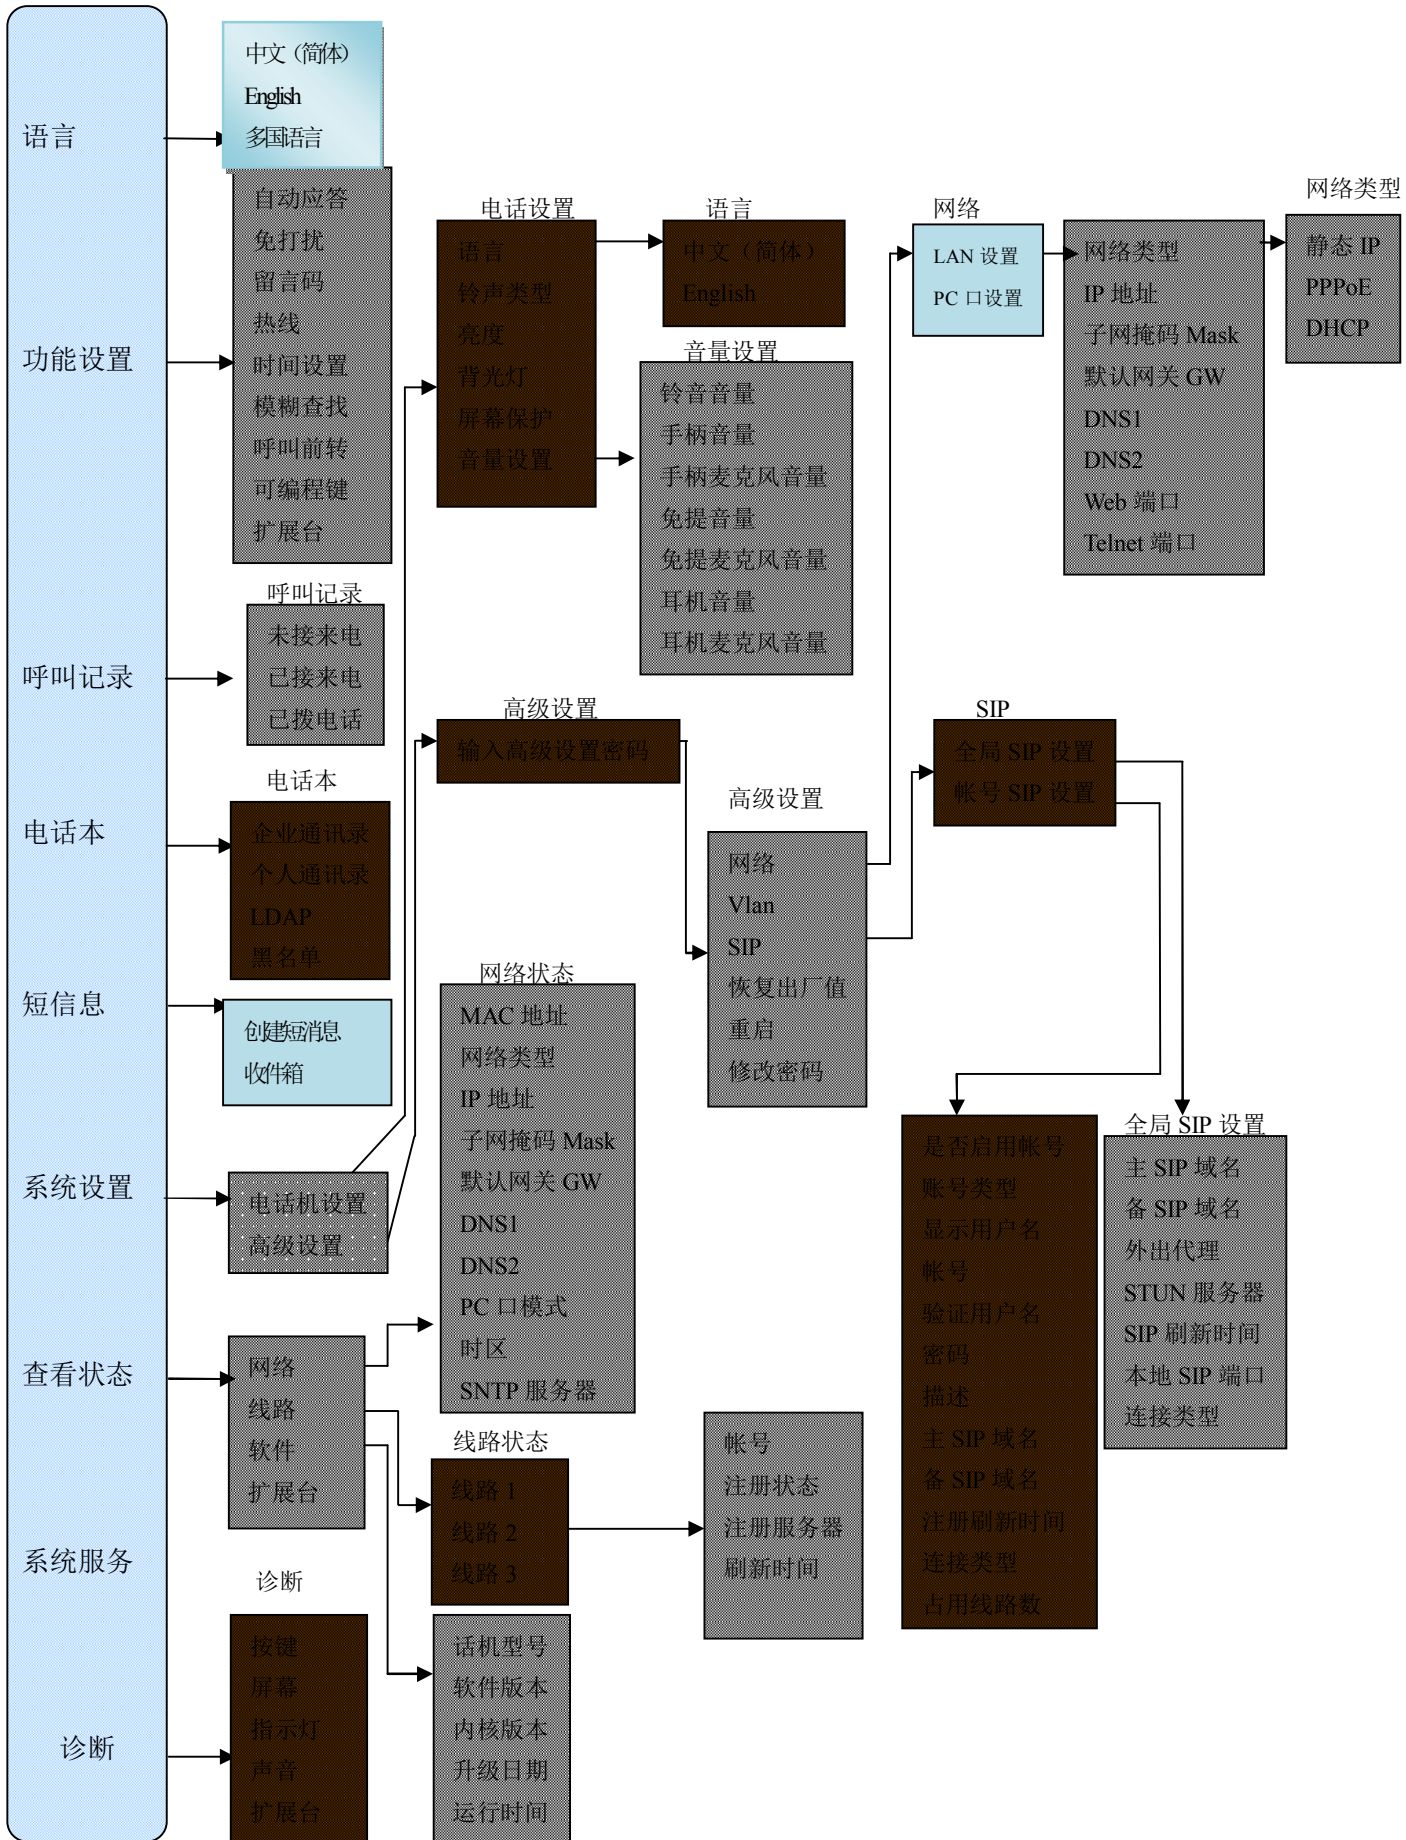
语言

功能设置

呼叫记录

电话本

短信息

系统设置

查看状态

系统服务

诊断

中文（简体）
English
多国语言

自动应答
免打扰
留言码
热线
时间设置
模糊查找
呼叫前转
可编程键
扩展台

电话设置
语言
铃声类型
亮度
背光灯
屏幕保护
音量设置

语言
中文（简体）
English

音量设置
铃音音量
手柄音量
手柄麦克风音量
免提音量
免提麦克风音量
耳机音量
耳机麦克风音量

网络
LAN 设置
PC 口设置

网络类型
IP 地址
子网掩码 Mask
默认网关 GW
DNS1
DNS2
Web 端口
Telnet 端口

网络类型
静态 IP
PPPoE
DHCP

呼叫记录
未接来电
已接来电
已拨电话

高级设置
输入高级设置密码

SIP
全局 SIP 设置
帐号 SIP 设置

高级设置
网络
Vlan
SIP
恢复出厂值
重启
修改密码

电话本
企业通讯录
个人通讯录
LDAP
黑名单

创建短消息
收件箱

网络状态
MAC 地址
网络类型
IP 地址
子网掩码 Mask
默认网关 GW
DNS1
DNS2
PC 口模式
时区
SNTP 服务器

电话机设置
高级设置

是否启用帐号
账号类型
显示用户名
帐号
验证用户名
密码
描述
主 SIP 域名
备 SIP 域名
注册刷新时间
连接类型
占用线路数

全局 SIP 设置
主 SIP 域名
备 SIP 域名
外出代理
STUN 服务器
SIP 刷新时间
本地 SIP 端口
连接类型

网络
线路
软件
扩展台

线路状态
线路 1
线路 2
线路 3

帐号
注册状态
注册服务器
刷新时间

诊断
按键
屏幕
指示灯
声音
扩展台

话机型号
软件版本
内核版本
升级日期
运行时间